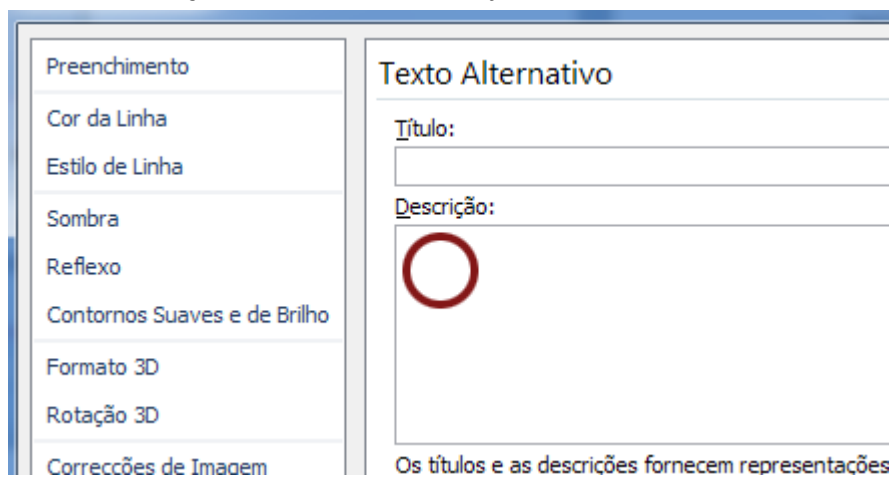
Preenchimento

Cor da Linha

Estilo de Linha

Sombra

Reflexo

Contornos Suaves e de Brilho

Formato 3D

Rotação 3D

Correcções de Imagem

Texto Alternativo

Título:

Descrição:

Os títulos e as descrições fornecem representações